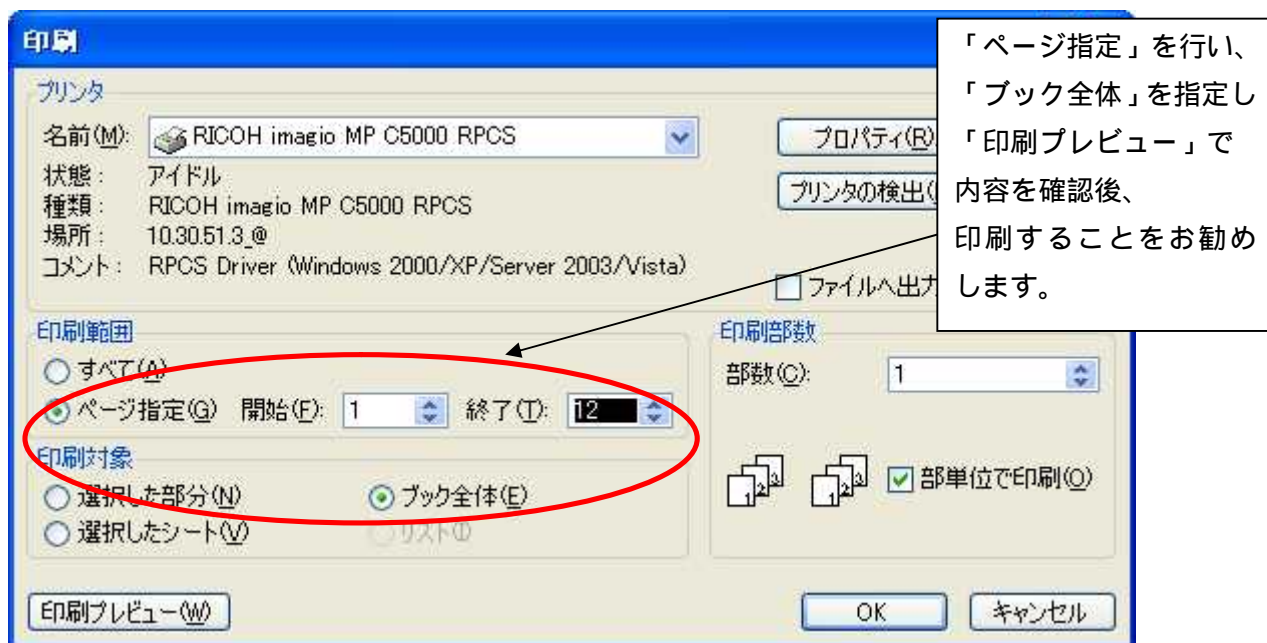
印刷

「ページ指定」を行い、「ブック全体」を指定し「印刷プレビュー」で内容を確認後、印刷することをお勧めします。

プリンタ

名前(M): RICOH imagio MP C5000 RPCS

プロパティ(R)

状態: アイドル

種類: RICOH imagio MP C5000 RPCS

プリンタの検出(

場所: 10.30.51.3_@

コメント: RPCS Driver (Windows 2000/XP/Server 2003/Vista)

ファイルへ出力

印刷範囲

すべて(A)

ページ指定(G) 開始(F): 1 終了(T): 12

印刷対象

選択した部分(N)

ブック全体(E)

選択したシート(V)

リスト(I)

印刷部数

部数(C): 1

部単位で印刷(O)

印刷プレビュー(W)

OK

キャンセル